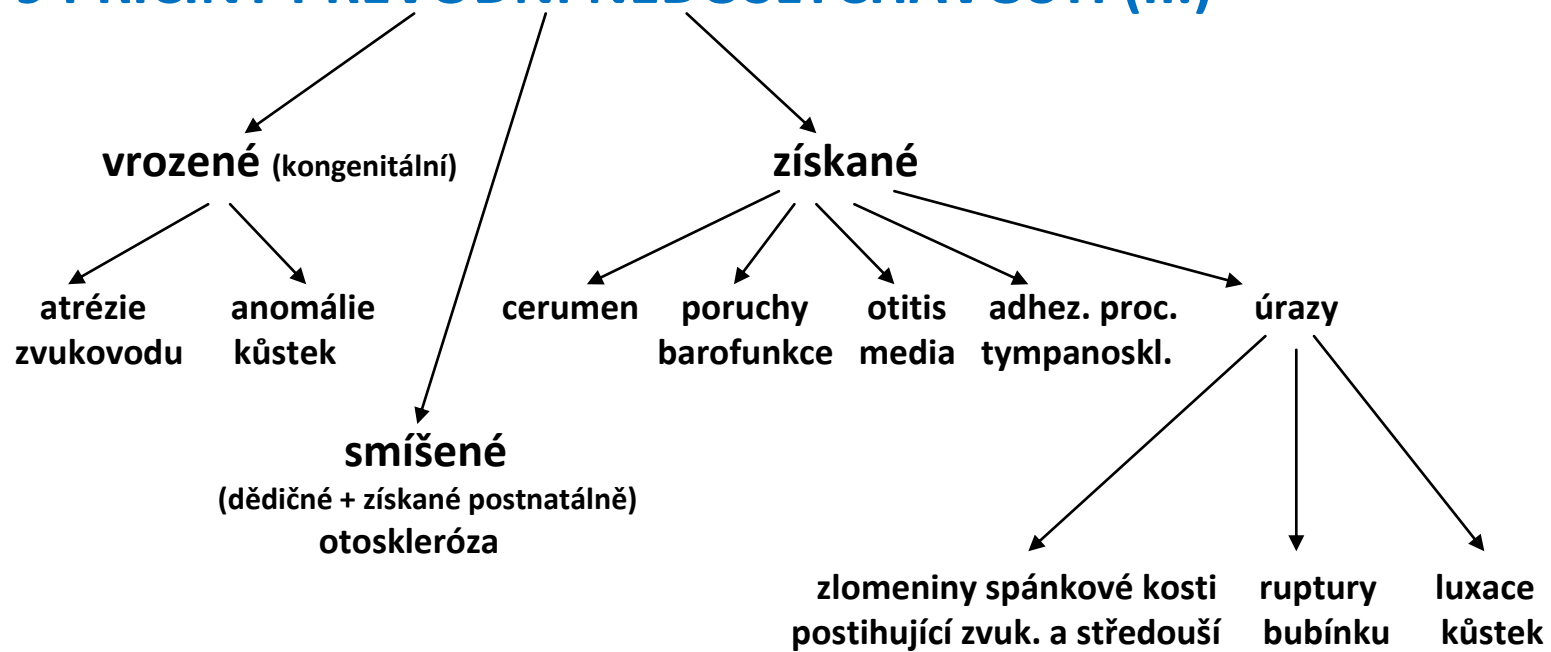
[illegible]

vrozené (kongenitální)

atrézie zvukovodu

anomálie kůstek

smíšené
(dědičné + získané postnatálně)
otoskleróza

získané

cerumen

poruchy barofunkce

otitis media

adhez. proc. tympanoskl.

úrazy

zlomeniny spánkové kosti postihující zvuk. a středouší

ruptury bubínku

luxace kůstek